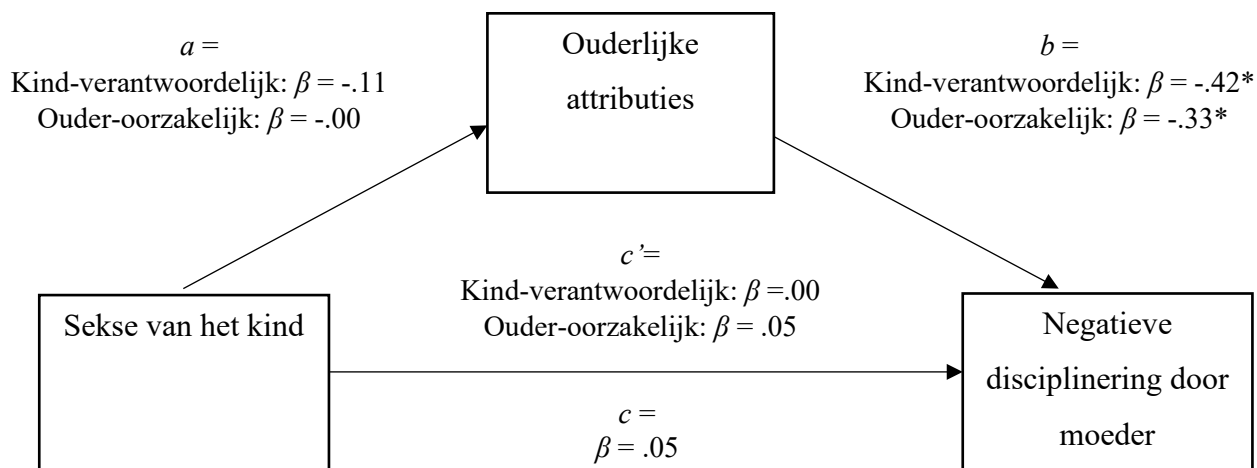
$a$ =
Kind-verantwoordelijk: $\beta$ = -.11
Ouder-oorzakelijk: $\beta$ = -.00

Ouderlijke attributies

$b$ =
Kind-verantwoordelijk: $\beta$ = -.42*
Ouder-oorzakelijk: $\beta$ = -.33*

$c'$=
Kind-verantwoordelijk: $\beta$ =.00
Ouder-oorzakelijk: $\beta$ = .05

Sekse van het kind

Negatieve disciplinering door moeder

$c$ =
$\beta$ = .05